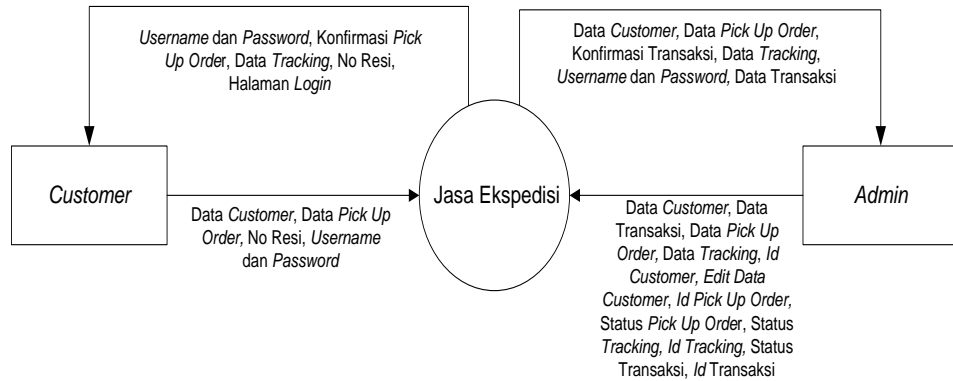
Username dan Password, Konfirmasi Pick Up Order, Data Tracking, No Resi, Halaman Login

Data Customer, Data Pick Up Order, Konfirmasi Transaksi, Data Tracking, Username dan Password, Data Transaksi

Customer

Jasa Ekspedisi

Admin

Data Customer, Data Pick Up Order, No Resi, Username dan Password

Data Customer, Data Transaksi, Data Pick Up Order, Data Tracking, Id Customer, Edit Data Customer, Id Pick Up Order, Status Pick Up Order, Status Tracking, Id Tracking, Status Transaksi, Id Transaksi